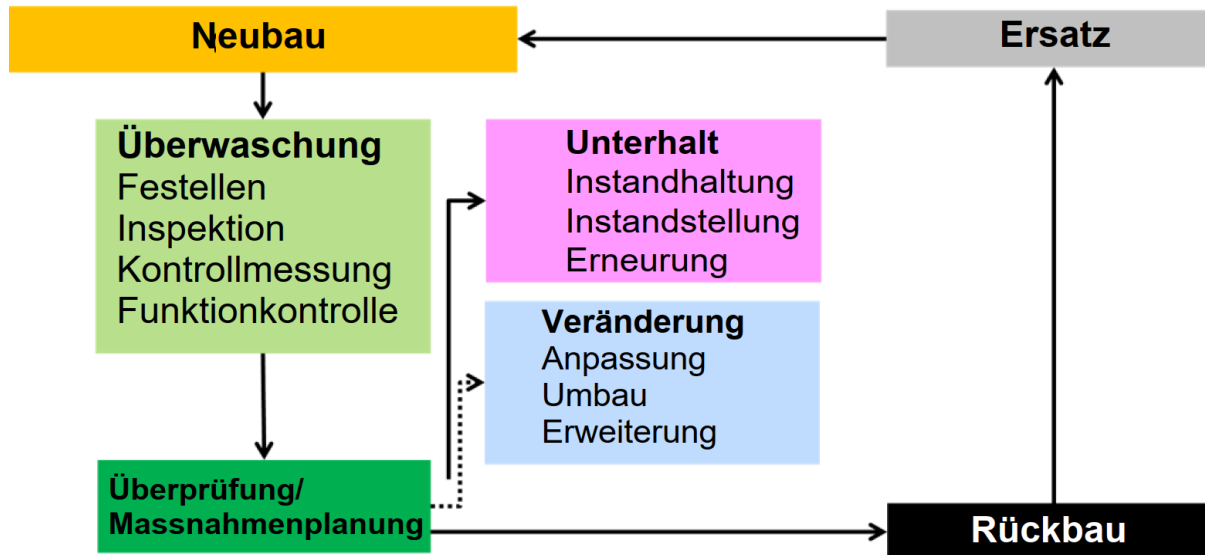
Neubau

Ersatz

Überwaschung
Festellen
Inspektion
Kontrollmessung
Funktionkontrolle

Unterhalt
Instandhaltung
Instandstellung
Erneurung

Veränderung
Anpassung
Umbau
Erweiterung

Überprüfung/
Massnahmenplanung

Rückbau